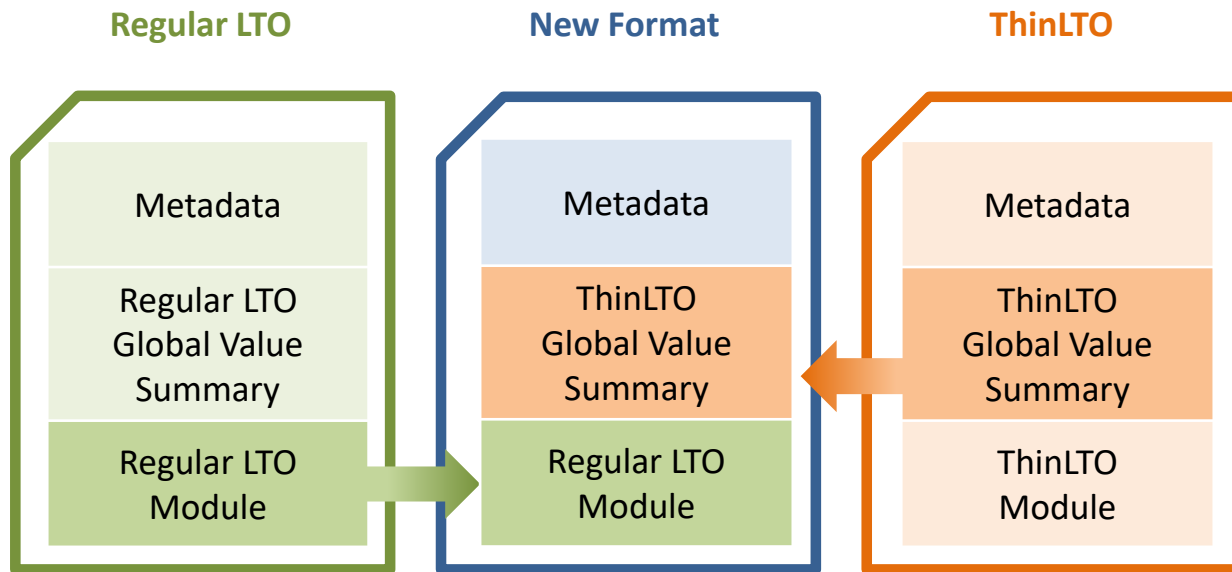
Regular LTO

Metadata

Regular LTO Global Value Summary

Regular LTO Module

New Format

Metadata

ThinLTO Global Value Summary

Regular LTO Module

ThinLTO

Metadata

ThinLTO Global Value Summary

ThinLTO Module